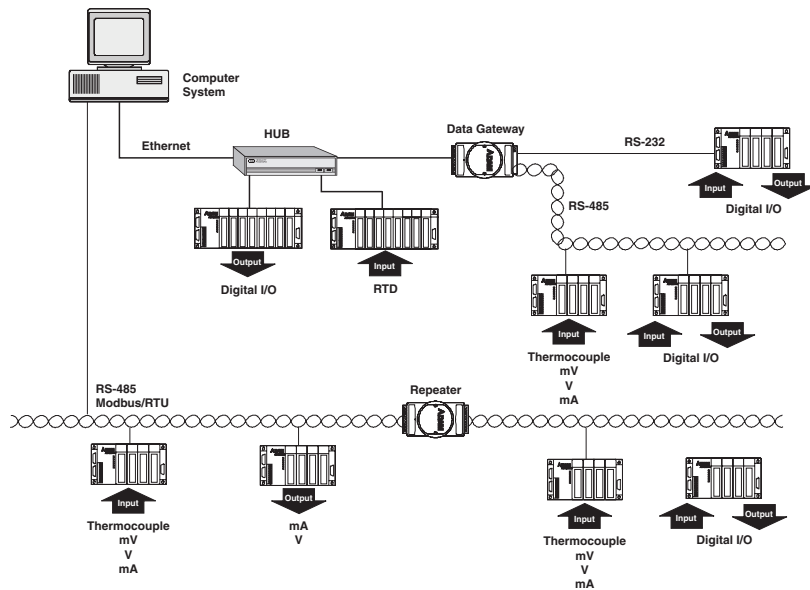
Computer System

Ethernet

HUB

Data Gateway

RS-232

Input

Output

Digital I/O

RS-485

Output

Digital I/O

Input

RTD

Input

Thermocouple
mV
V
mA

Input

Output

Digital I/O

RS-485
Modbus/RTU

Repeater

Input

Thermocouple
mV
V
mA

Output

mA
V

Input

Thermocouple
mV
V
mA

Input

Output

Digital I/O